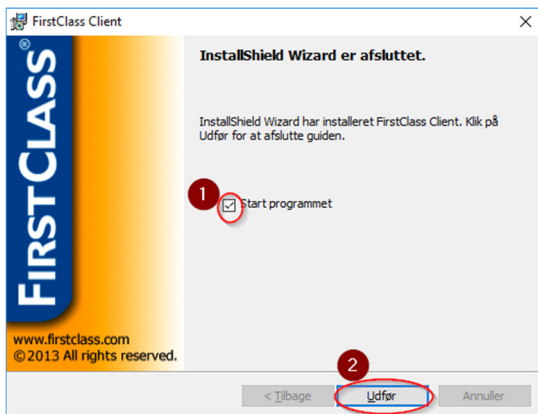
FirstClass Client

FIRSTCLASS®

InstallShield Wizard er afsluttet.

InstallShield Wizard har installeret FirstClass Client. Klik på Udfør for at afslutte guiden.

1

Start programmet

www.firstclass.com
©2013 All rights reserved.

2

< Tilbage

Udfør

Annuller